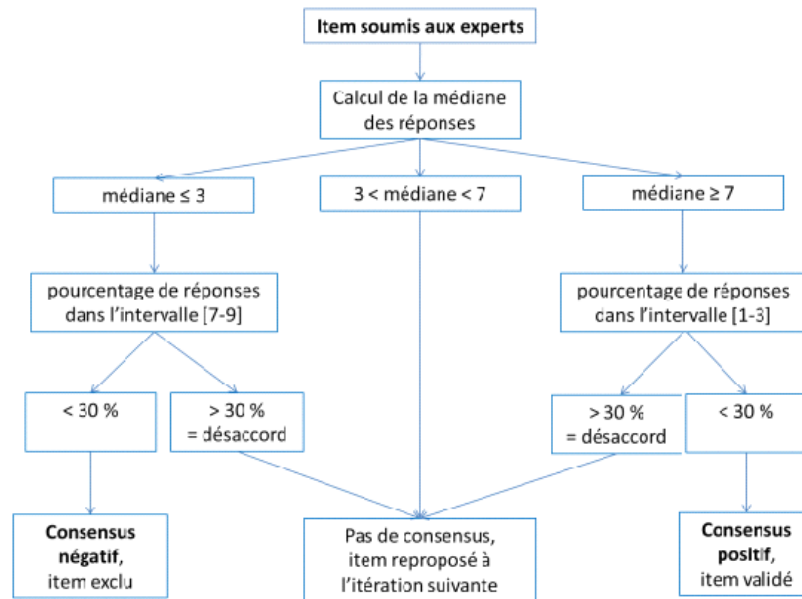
Item soumis aux experts

Calcul de la médiane des réponses

médiane ≤ 3

3 < médiane < 7

médiane ≥ 7

pourcentage de réponses dans l'intervalle [7-9]

pourcentage de réponses cans l'intervalle [1-3]

< 30 %

> 30 % = désaccord

> 30 % = désaccord

< 30 %

**Consensus négatif**, item exclu

Pas de consensus, item reproposé à l'itération suivante

**Consensus positif**, item validé